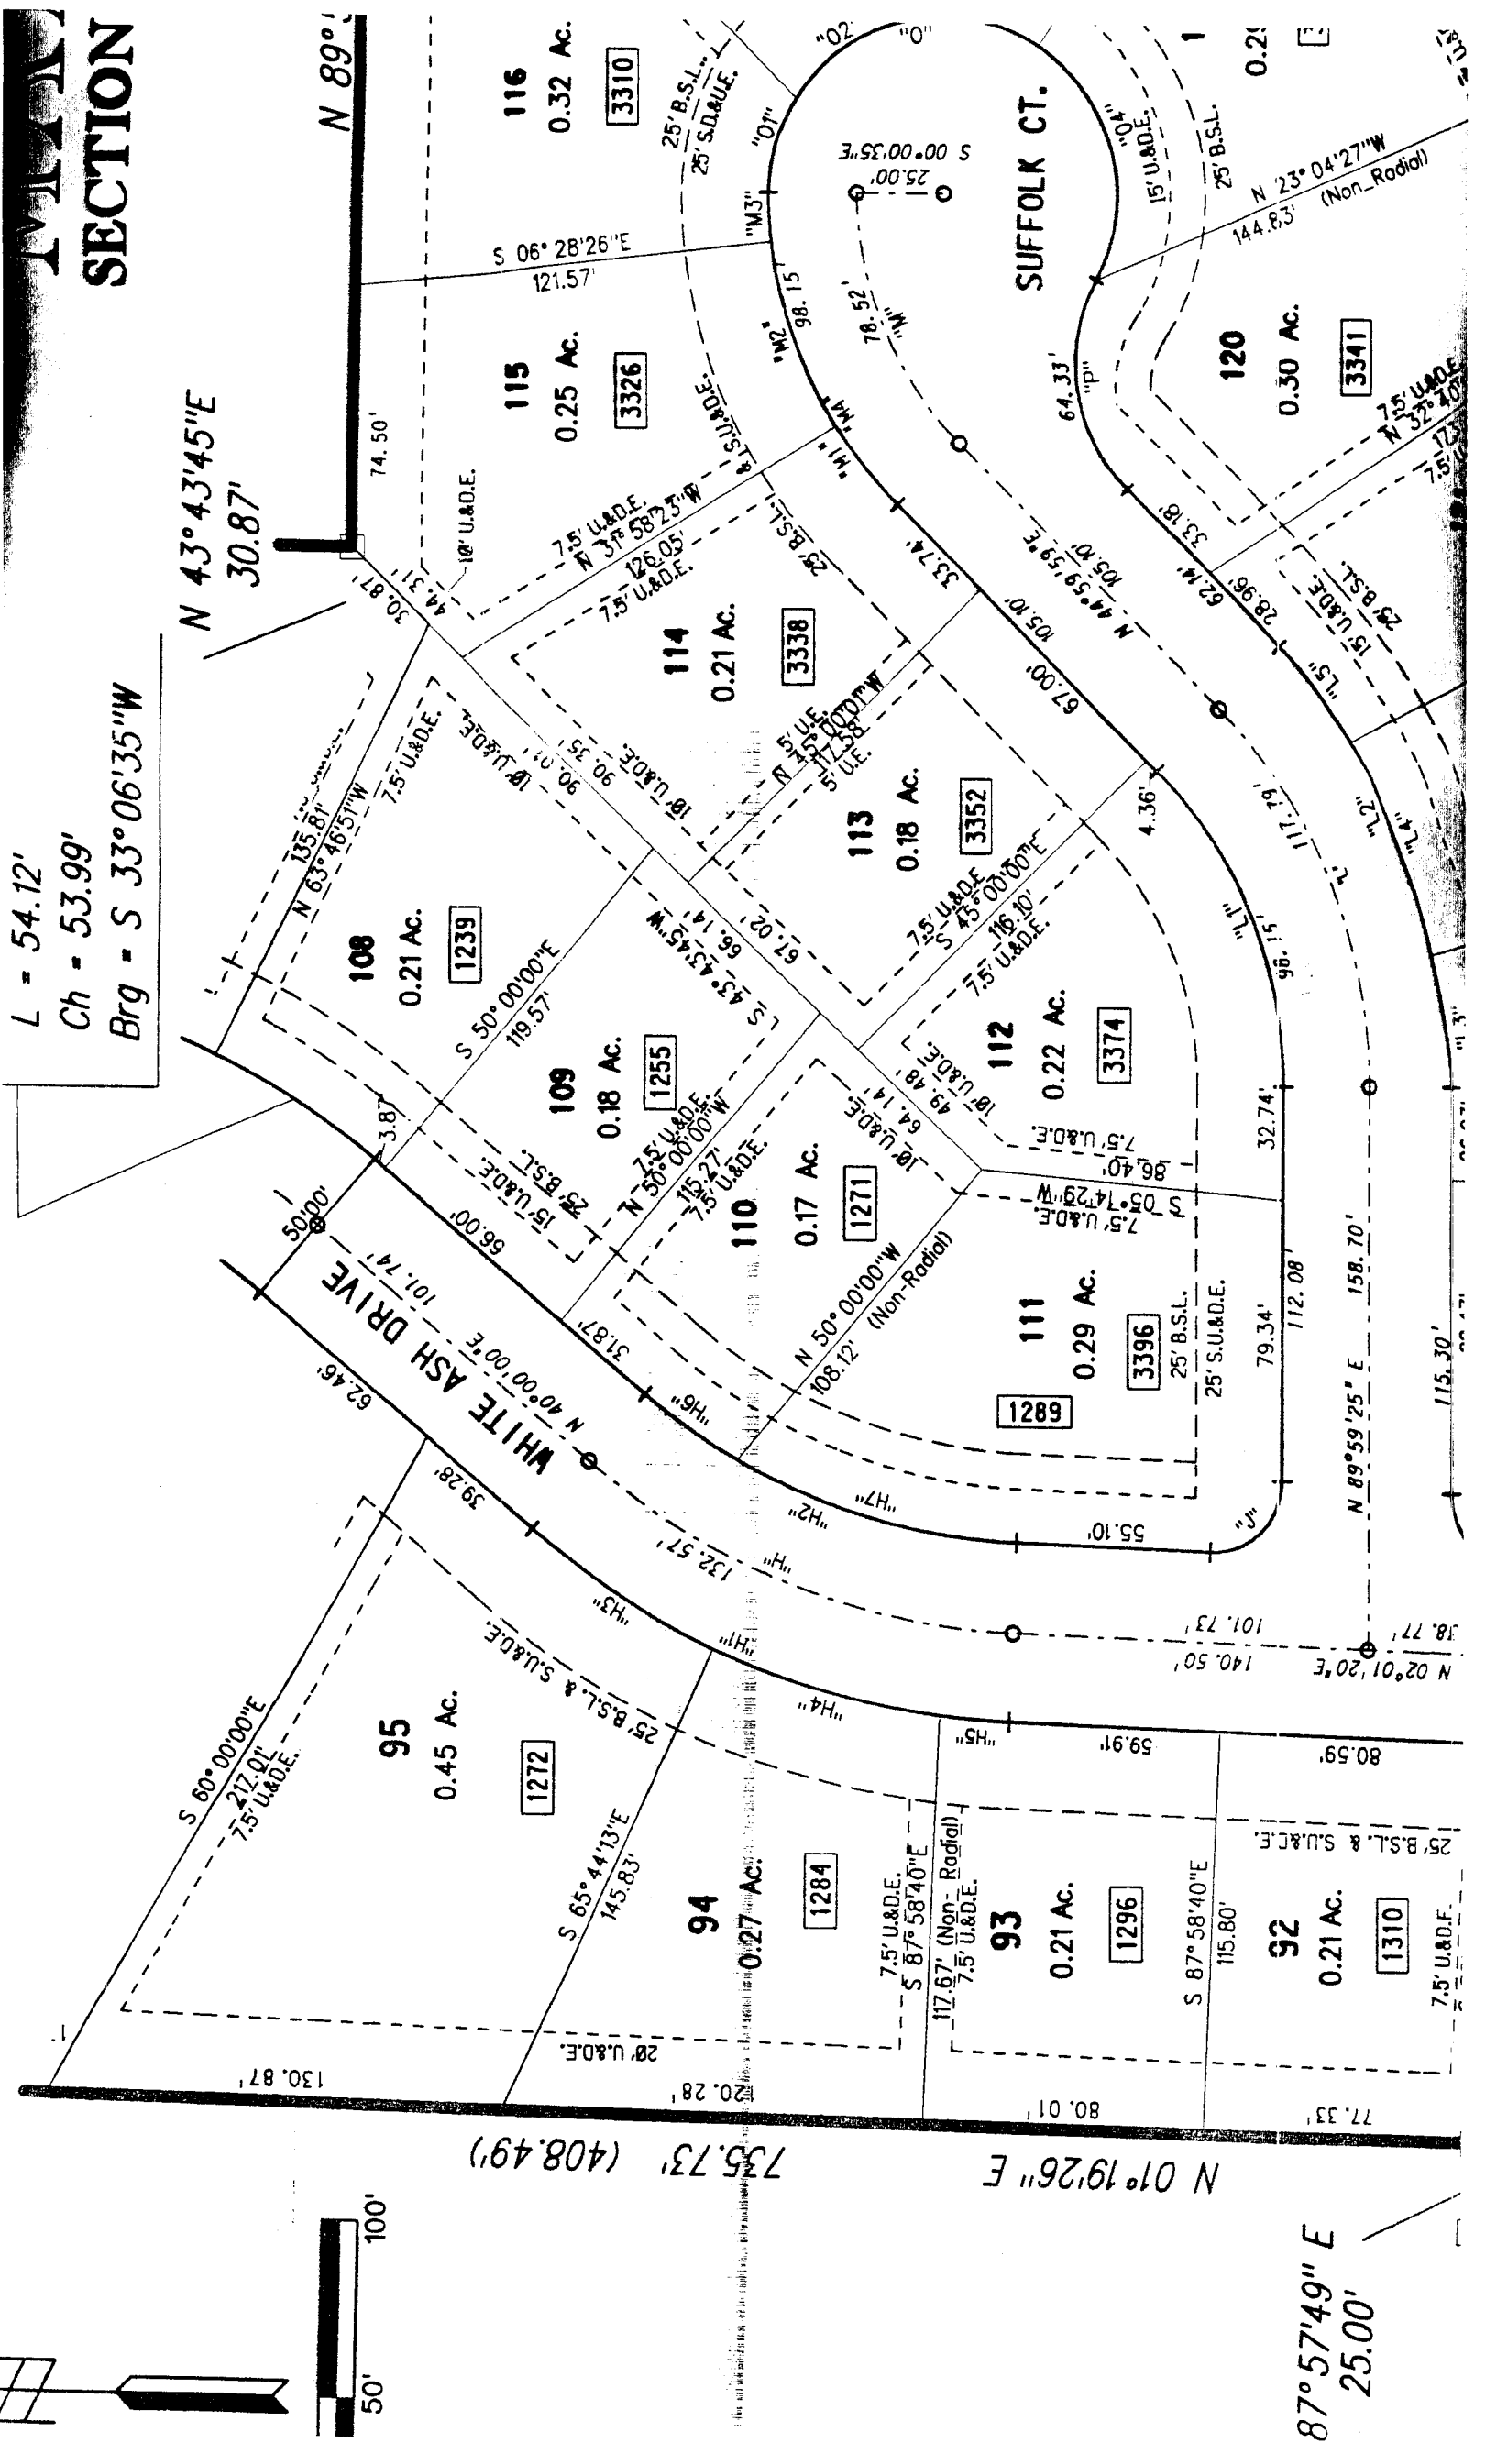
SECTION

N 89°

L = 54.12'
Ch = 53.99'
Brg = S 33°06'35"W

N 43°43'45"E
30.87'

116
0.32 Ac.
3310

115
0.25 Ac.
3326

114
0.21 Ac.
3338

113
0.18 Ac.
3352

112
0.22 Ac.
3374

111
0.29 Ac.
3396
1289

110
0.17 Ac.
1271

109
0.18 Ac.
1255

108
0.21 Ac.
1239

120
0.30 Ac.
3341

95
0.45 Ac.
1272

94
0.27 Ac.
1284

93
0.21 Ac.
1296

92
0.21 Ac.
1310

SUFFOLK CT.

WHITE ASH DRIVE

S 06° 28'26"E
121.57'

25' B.S.L.
25' S.D.&U.E.

S 00°00'35"E
25.00'

N 23° 04'27"W
144.83' (Non_Radial)

15' U.&D.E.
25' B.S.L.

N 31°58'23"W
126.05'
7.5' U.&D.E.

N 45°00'00"W
117.58'
5' U.E.

S 45°00'00"E
116.10'
7.5' U.&D.E.

N 44°59'59"E
105.10'

N 63°46'51"W
135.81'
7.5' U.&D.E.

S 50°00'00"E
119.57'

S 43°43'45"W
66.14'

N 50°00'00"W
115.27'
7.5' U.&D.E.

S 05°14'29"W
86.40'
7.5' U.&D.E.

N 50°00'00"W
108.12' (Non-Radial)

25' B.S.L.
25' S.U.&D.E.

N 40°00'00"E
101.74'

50.00'

N 89°59'25" E
158.70'

N 02°01'20"E
140.50'
101.73'

S 60°00'00"E
217.01'
7.5' U.&D.E.

S 65°44'13"E
145.83'

25' B.S.L. & S.U.&D.E.

S 87°58'40"E
117.67' (Non-Radial)
7.5' U.&D.E.

S 87°58'40"E
115.80'

25' B.S.L. & S.U.&D.E.

20' U.&D.E.

130.87'
120.28'
80.01'
77.33'

735.73' (408.49')
N 01°19'26" E

87°57'49" E
25.00'

50'
100'

74.50'
44.31'
30.87'
10' U.&D.E.
98.15'
78.52'
64.33'
33.18'
62.14'
28.96'
33.74'
67.00'
67.02'
90.35'
90.10'
4.36'
117.79'
98.15'
32.74'
112.08'
79.34'
55.10'
49.48'
64.14'
66.00'
3.87'
31.87'
62.46'
39.28'
132.57'
59.91'
80.59'
115.30'
18.77'

"O" "O2" "O1" "O4" "M3" "M2" "M" "M1" "M4" "P" "L5" "L2" "L4" "L" "L1" "L3" "J" "H" "H1" "H2" "H3" "H4" "H5" "H6" "H7"